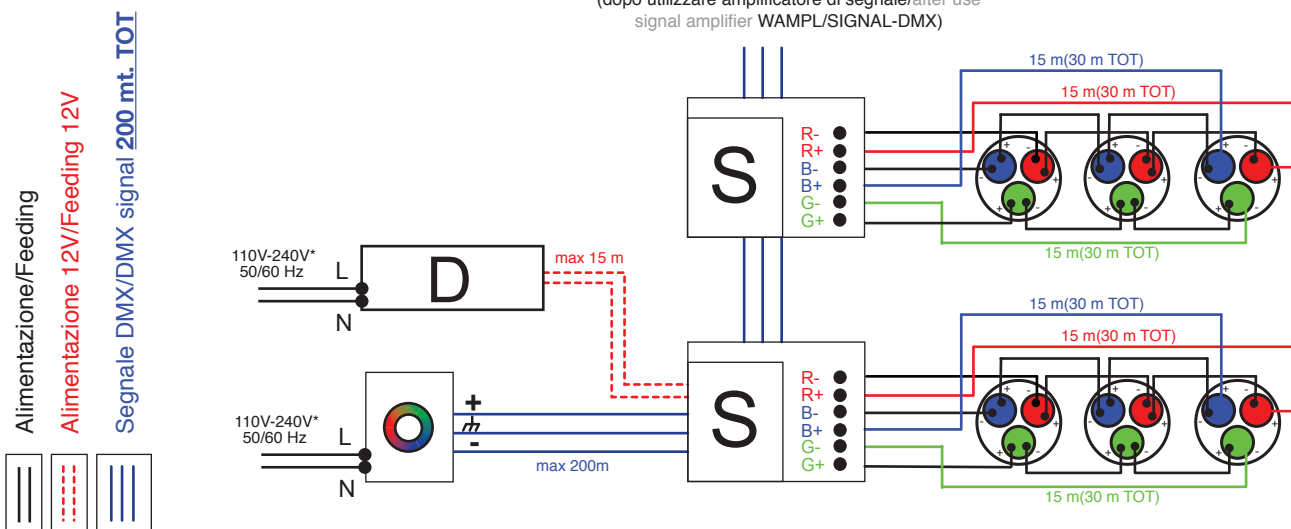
Alimentazione/Feeding

Alimentazione 12V/Feeding 12V

Segnale DMX/DMX signal 200 mt. TOT

(dopo utilizzare amplificatore di segnale/after use signal amplifier WAMPL/SIGNAL-DMX)

15 m(30 m TOT)

15 m(30 m TOT)

R-
R+
B-
B+
G-
G+

S

15 m(30 m TOT)

110V-240V*
50/60 Hz

L

N

D

max 15 m

15 m(30 m TOT)

15 m(30 m TOT)

R-
R+
B-
B+
G-
G+

S

+
-

110V-240V*
50/60 Hz

L

N

max 200m

15 m(30 m TOT)